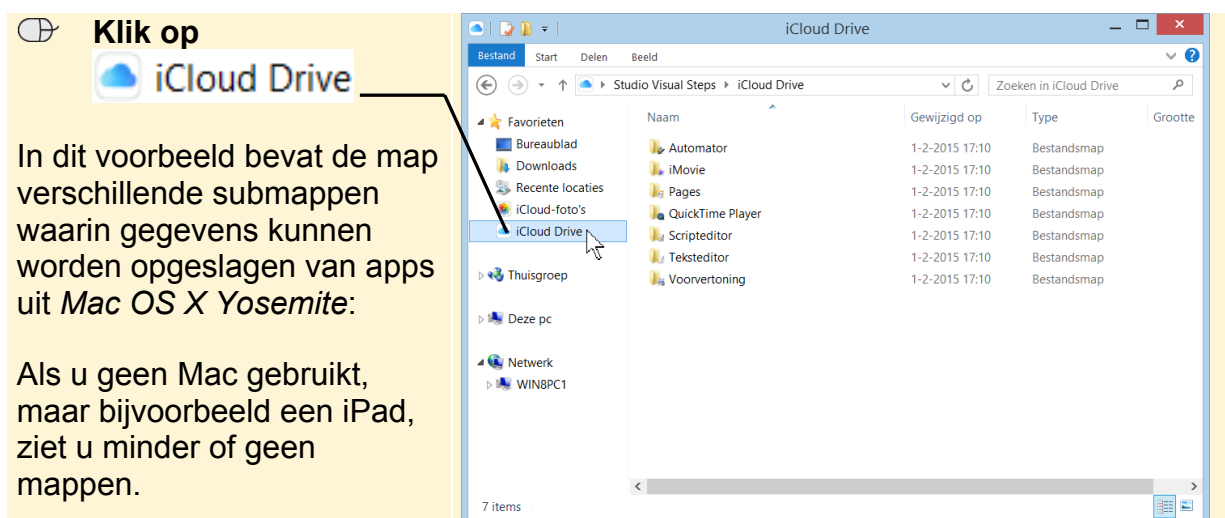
Klik op

iCloud Drive

In dit voorbeeld bevat de map verschillende submappen waarin gegevens kunnen worden opgeslagen van apps uit *Mac OS X Yosemite*:

Als u geen Mac gebruikt, maar bijvoorbeeld een iPad, ziet u minder of geen mappen.

iCloud Drive

Bestand Start Delen Beeld

Studio Visual Steps ▸ iCloud Drive

Zoeken in iCloud Drive

Favorieten
Bureaublad
Downloads
Recente locaties
iCloud-foto's
iCloud Drive

Thuisgroep

Deze pc

Netwerk
WIN8PC1

| Naam | Gewijzigd op | Type | Grootte |
|---|---|---|---|
| Automator | 1-2-2015 17:10 | Bestandsmap | |
| iMovie | 1-2-2015 17:10 | Bestandsmap | |
| Pages | 1-2-2015 17:10 | Bestandsmap | |
| QuickTime Player | 1-2-2015 17:10 | Bestandsmap | |
| Scripteditor | 1-2-2015 17:10 | Bestandsmap | |
| Teksteditor | 1-2-2015 17:10 | Bestandsmap | |
| Voorvertoning | 1-2-2015 17:10 | Bestandsmap | |

7 items